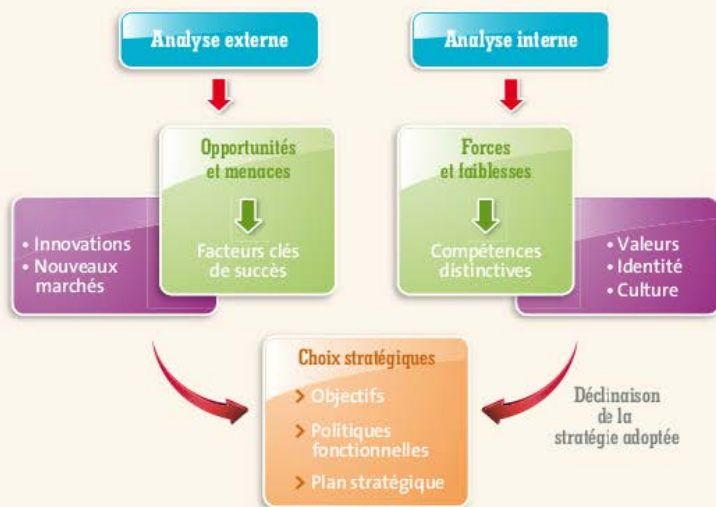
Analyse externe

Analyse interne

Opportunités et menaces

Facteurs clés de succès

Forces et faiblesses

Compétences distinctives

• Innovations
• Nouveaux marchés

• Valeurs
• Identité
• Culture

Choix stratégiques

> Objectifs

> Politiques fonctionnelles

> Plan stratégique

Déclinaison de la stratégie adoptée